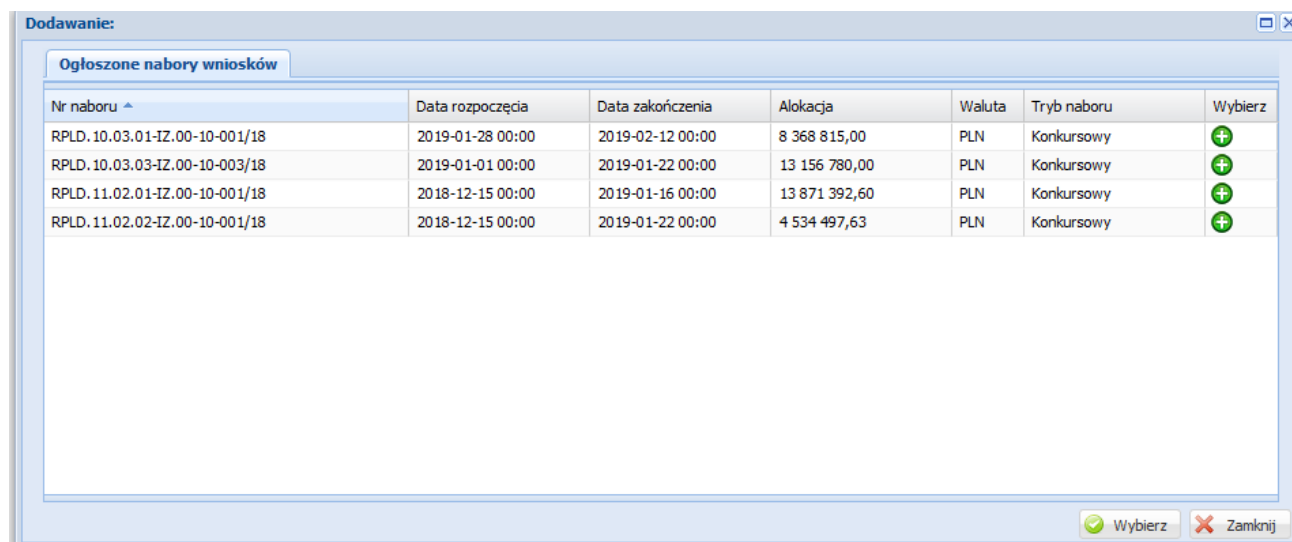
Dodawanie:

Ogłoszone nabory wniosków

| Nr naboru | Data rozpoczęcia | Data zakończenia | Alokacja | Waluta | Tryb naboru | Wybierz |
|---|---|---|---|---|---|---|
| RPLD.10.03.01-IZ.00-10-001/18 | 2019-01-28 00:00 | 2019-02-12 00:00 | 8 368 815,00 | PLN | Konkursowy | |
| RPLD.10.03.03-IZ.00-10-003/18 | 2019-01-01 00:00 | 2019-01-22 00:00 | 13 156 780,00 | PLN | Konkursowy | |
| RPLD.11.02.01-IZ.00-10-001/18 | 2018-12-15 00:00 | 2019-01-16 00:00 | 13 871 392,60 | PLN | Konkursowy | |
| RPLD.11.02.02-IZ.00-10-001/18 | 2018-12-15 00:00 | 2019-01-22 00:00 | 4 534 497,63 | PLN | Konkursowy | |

Wybierz Zamknij